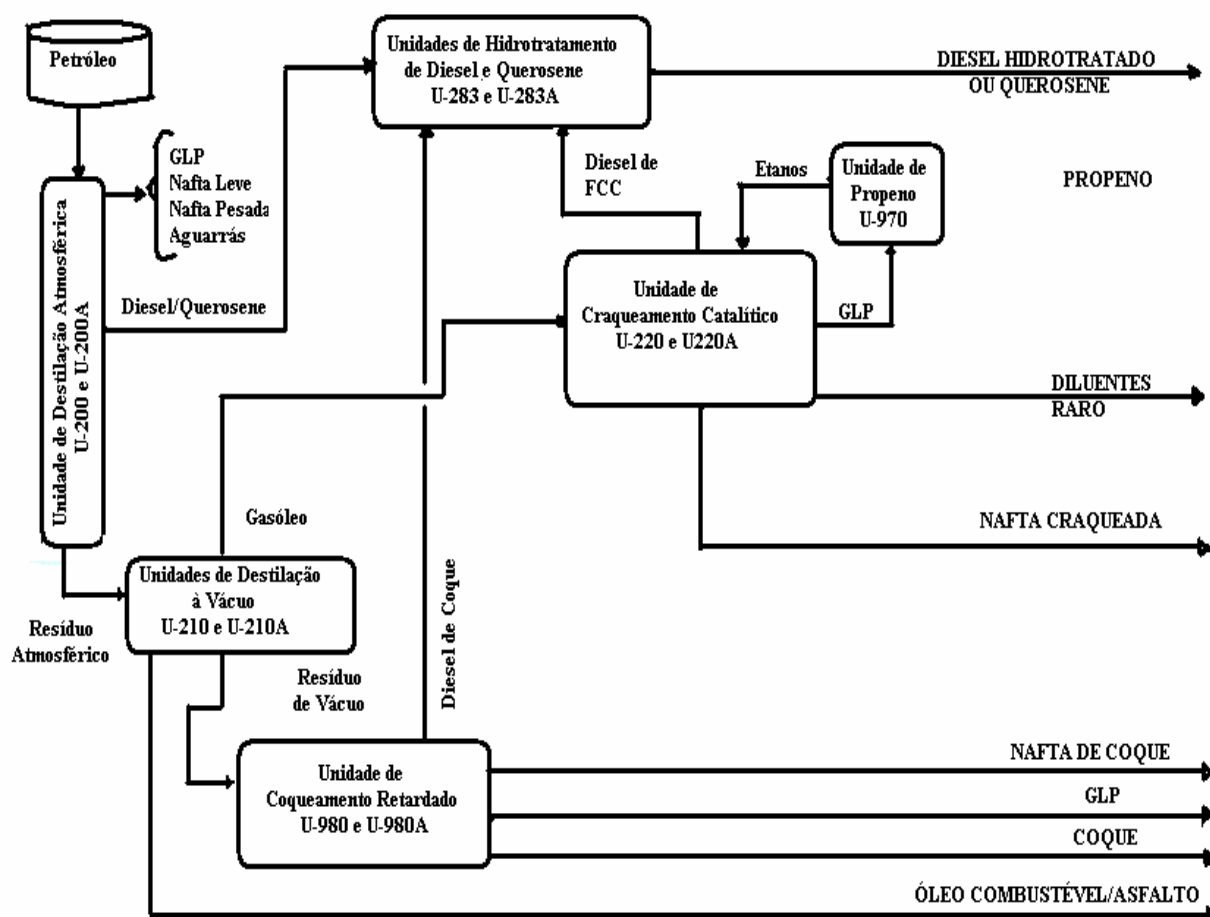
Petróleo

Unidade de Destilação Atmosférica U-200 e U-200A

GLP
Nafta Leve
Nafta Pesada
Aguarrás

Diesel/Querosene

Unidades de Hidrotratamento de Diesel e Querosene U-283 e U-283A

DIESEL HIDROTRATADO OU QUEROSENE

Diesel de FCC

Etanos

Unidade de Propeno U-970

PROPENO

Unidade de Craqueamento Catalítico U-220 e U220A

GLP

DILUENTES RARO

NAFTA CRAQUEADA

Gasóleo

Diesel de Coque

Unidades de Destilação à Vácuo U-210 e U-210A

Resíduo Atmosférico

Resíduo de Vácuo

Unidade de Coqueamento Retardado U-980 e U-980A

NAFTA DE COQUE

GLP

COQUE

ÓLEO COMBUSTÉVEL/ASFALTO